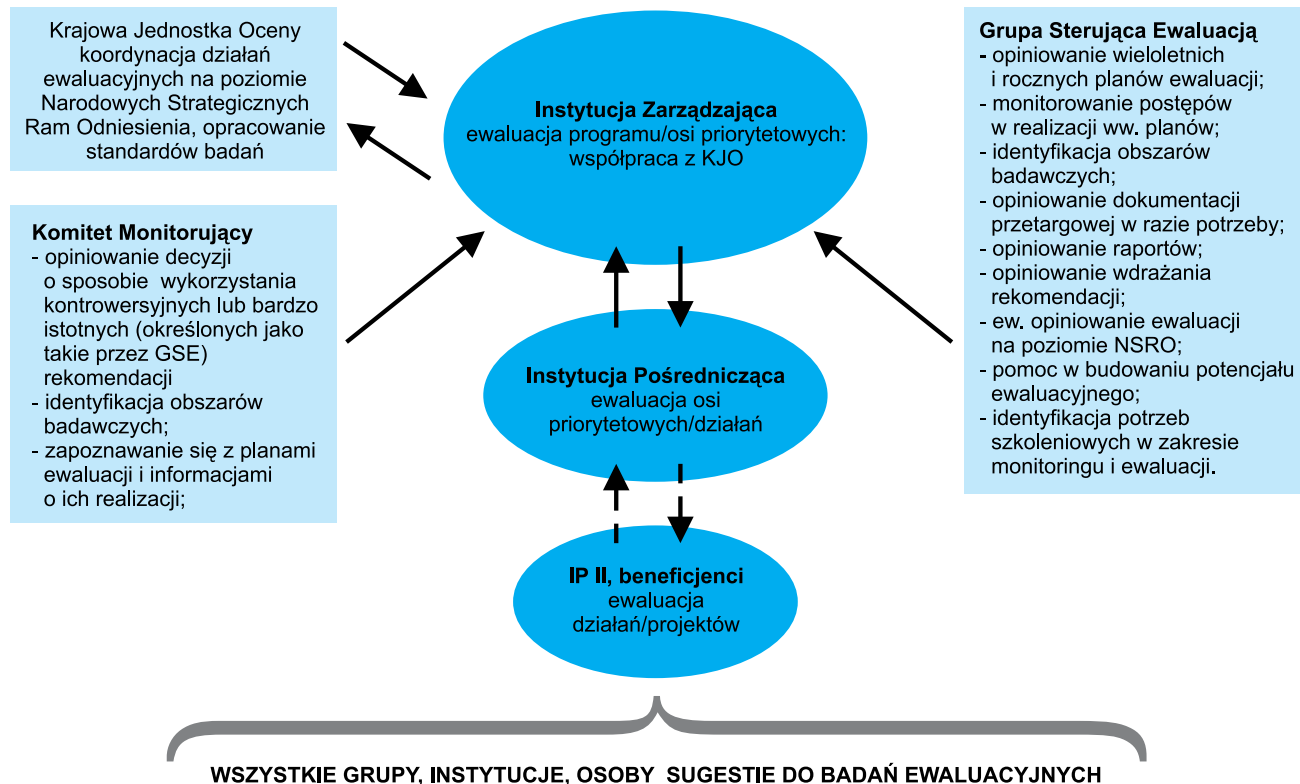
Krajowa Jednostka Oceny koordynacja działań ewaluacyjnych na poziomie Narodowych Strategicznych Ram Odniesienia, opracowanie standardów badań

Instytucja Zarządzająca
ewaluacja programu/osi priorytetowych: współpraca z KJO

Grupa Sterująca Ewaluacją
- opiniowanie wieloletnich i rocznych planów ewaluacji;
- monitorowanie postępów w realizacji ww. planów;
- identyfikacja obszarów badawczych;
- opiniowanie dokumentacji przetargowej w razie potrzeby;
- opiniowanie raportów;
- opiniowanie wdrażania rekomendacji;
- ew. opiniowanie ewaluacji na poziomie NSRO;
- pomoc w budowaniu potencjału ewaluacyjnego;
- identyfikacja potrzeb szkoleniowych w zakresie monitoringu i ewaluacji.

Komitet Monitorujący
- opiniowanie decyzji o sposobie wykorzystania kontrowersyjnych lub bardzo istotnych (określonych jako takie przez GSE) rekomendacji
- identyfikacja obszarów badawczych;
- zapoznawanie się z planami ewaluacji i informacjami o ich realizacji;

Instytucja Pośrednicząca
ewaluacja osi priorytetowych/działań

IP II, beneficjenci
ewaluacja działań/projektów

WSZYSTKIE GRUPY, INSTYTUCJE, OSOBY SUGESTIE DO BADAŃ EWALUACYJNYCH